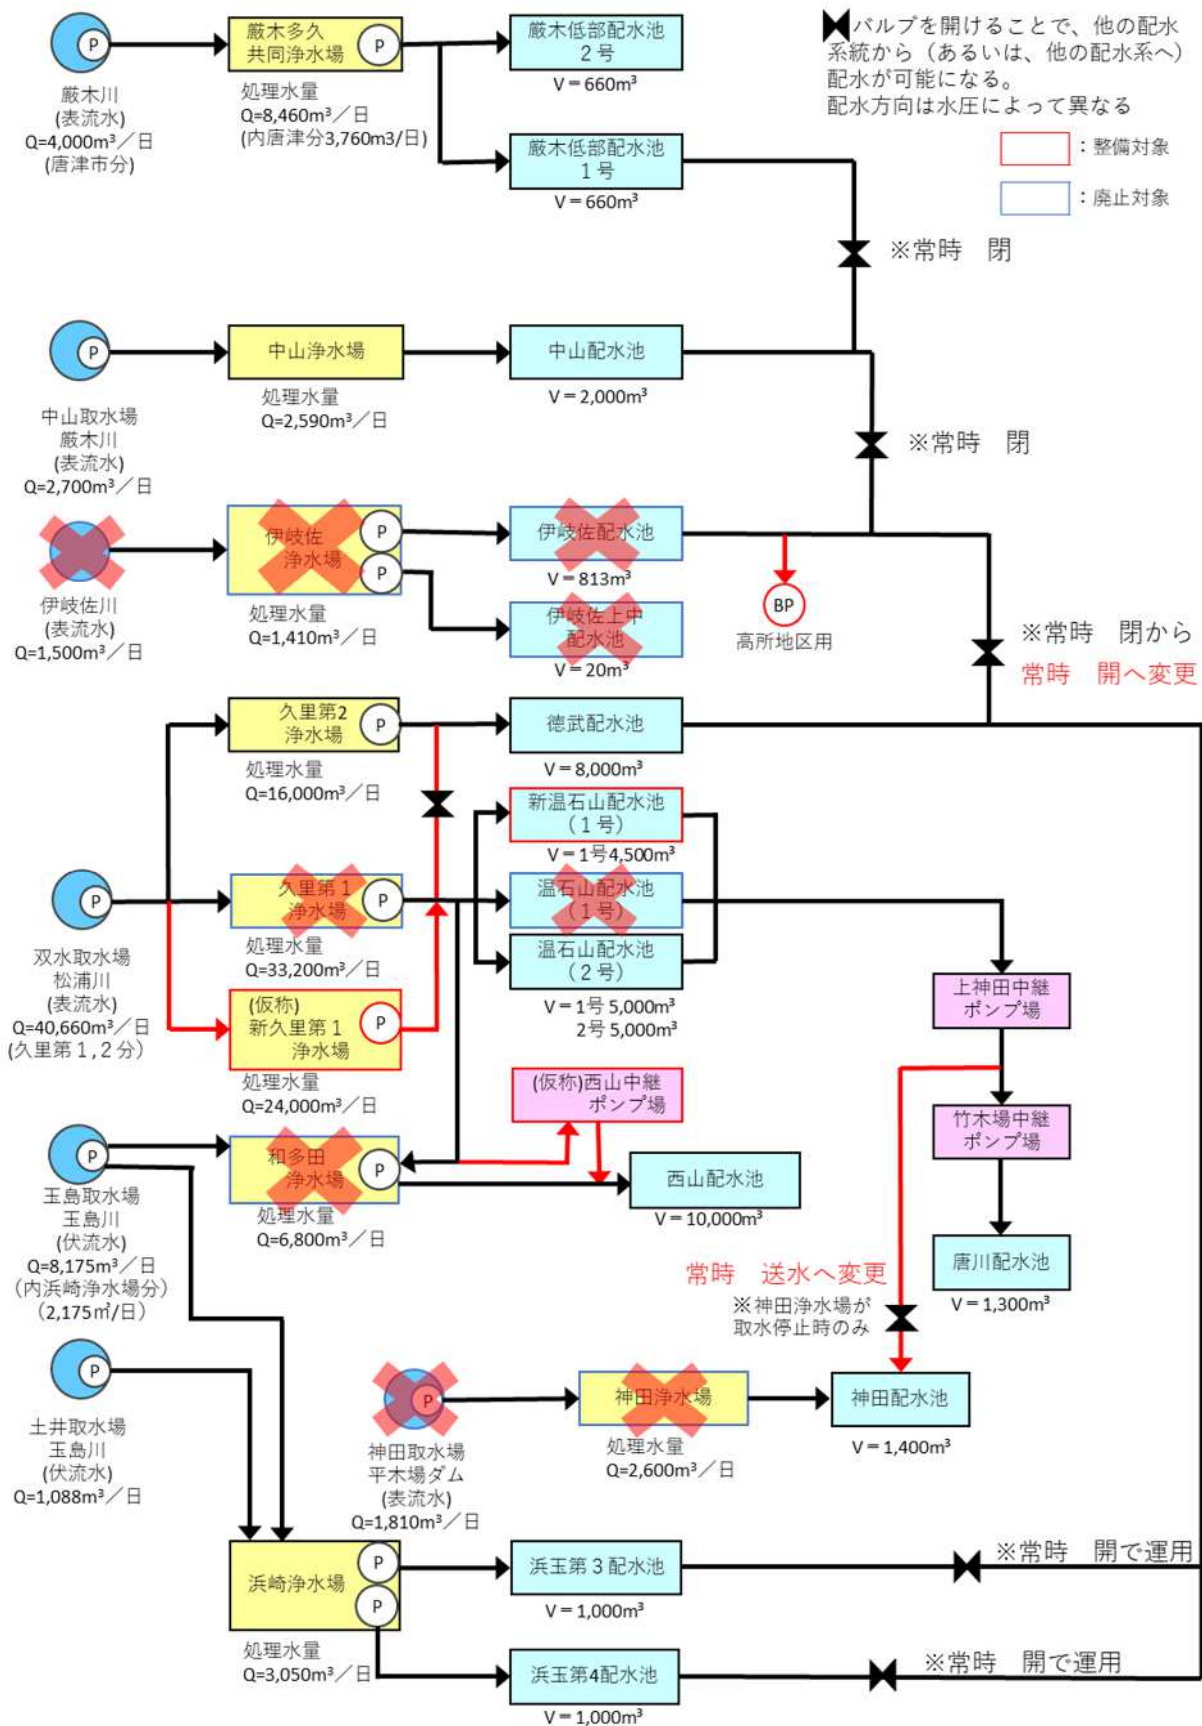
P
厳木川
(表流水)
Q=4,000m³／日
(唐津市分)

厳木多久
共同浄水場
P
処理水量
Q=8,460m³／日
(内唐津分3,760m3/日)

厳木低部配水池
2号
V＝660m³

厳木低部配水池
1号
V＝660m³

バルブを開けることで、他の配水系統から（あるいは、他の配水系へ）配水が可能になる。
配水方向は水圧によって異なる

：整備対象
：廃止対象

※常時　閉

P
中山取水場
厳木川
(表流水)
Q=2,700m³／日

中山浄水場
処理水量
Q=2,590m³／日

中山配水池
V＝2,000m³

※常時　閉

伊岐佐川
(表流水)
Q=1,500m³／日

伊岐佐
浄水場
P
P
処理水量
Q=1,410m³／日

伊岐佐配水池
V＝813m³

伊岐佐上中
配水池
V＝20m³

BP
高所地区用

※常時　閉から
常時　開へ変更

久里第2
浄水場
P
処理水量
Q=16,000m³／日

徳武配水池
V＝8,000m³

新温石山配水池
（1号）
V＝1号4,500m³

P
双水取水場
松浦川
(表流水)
Q=40,660m³／日
(久里第1，2分)

久里第1
浄水場
P
処理水量
Q=33,200m³／日

温石山配水池
（1号）

温石山配水池
（2号）
V＝1号 5,000m³
2号 5,000m³

上神田中継
ポンプ場

(仮称)
新久里第1
浄水場
P
処理水量
Q=24,000m³／日

(仮称)西山中継
ポンプ場

竹木場中継
ポンプ場

P
玉島取水場
玉島川
(伏流水)
Q=8,175m³／日
(内浜崎浄水場分)
(2,175㎥/日)

和多田
浄水場
P
処理水量
Q=6,800m³／日

西山配水池
V＝10,000m³

唐川配水池
V＝1,300m³

常時　送水へ変更
※神田浄水場が
取水停止時のみ

P
土井取水場
玉島川
(伏流水)
Q=1,088m³／日

P
神田取水場
平木場ダム
(表流水)
Q=1,810m³／日

神田浄水場
処理水量
Q=2,600m³／日

神田配水池
V＝1,400m³

浜崎浄水場
P
P
処理水量
Q=3,050m³／日

浜玉第3配水池
V＝1,000m³

※常時　開で運用

浜玉第4配水池
V＝1,000m³

※常時　開で運用